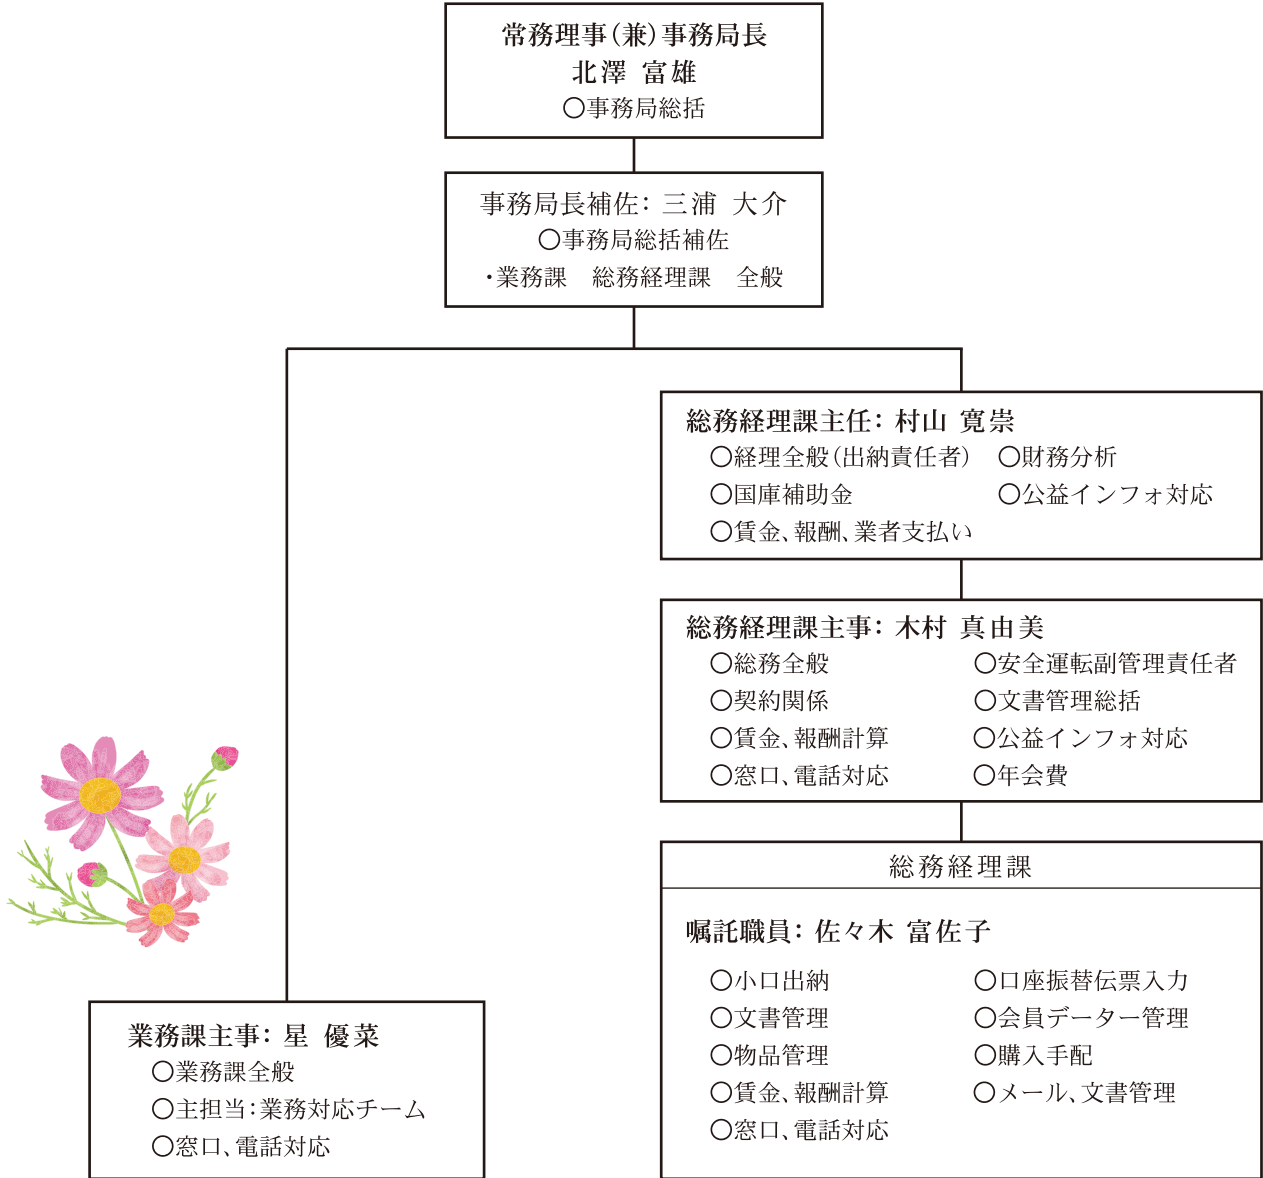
常務理事(兼)事務局長
北澤 富雄
○事務局総括

事務局長補佐: 三浦 大介
○事務局総括補佐
・業務課 総務経理課 全般

総務経理課主任: 村山 寛崇
○経理全般(出納責任者) ○財務分析
○国庫補助金 ○公益インフォ対応
○賃金、報酬、業者支払い

総務経理課主事: 木村 真由美
○総務全般 ○安全運転副管理責任者
○契約関係 ○文書管理総括
○賃金、報酬計算 ○公益インフォ対応
○窓口、電話対応 ○年会費

総務経理課

嘱託職員: 佐々木 富佐子
○小口出納 ○口座振替伝票入力
○文書管理 ○会員データー管理
○物品管理 ○購入手配
○賃金、報酬計算 ○メール、文書管理
○窓口、電話対応

業務課主事: 星 優菜
○業務課全般
○主担当:業務対応チーム
○窓口、電話対応